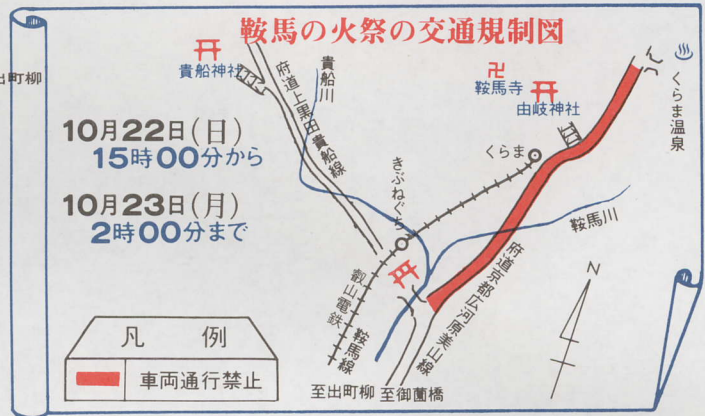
鞍馬の火祭の交通規制図

出町柳

貴船神社

府道上黒田貴船線

貴船川

鞍馬寺

由岐神社

くらま温泉

10月22日(日)
15時00分から

10月23日(月)
2時00分まで

くらま

きぶねぐち

鞍馬川

府道京都広河原美山線

叡山電鉄鞍馬線

N

凡　例

車両通行禁止

至出町柳

至御薗橋